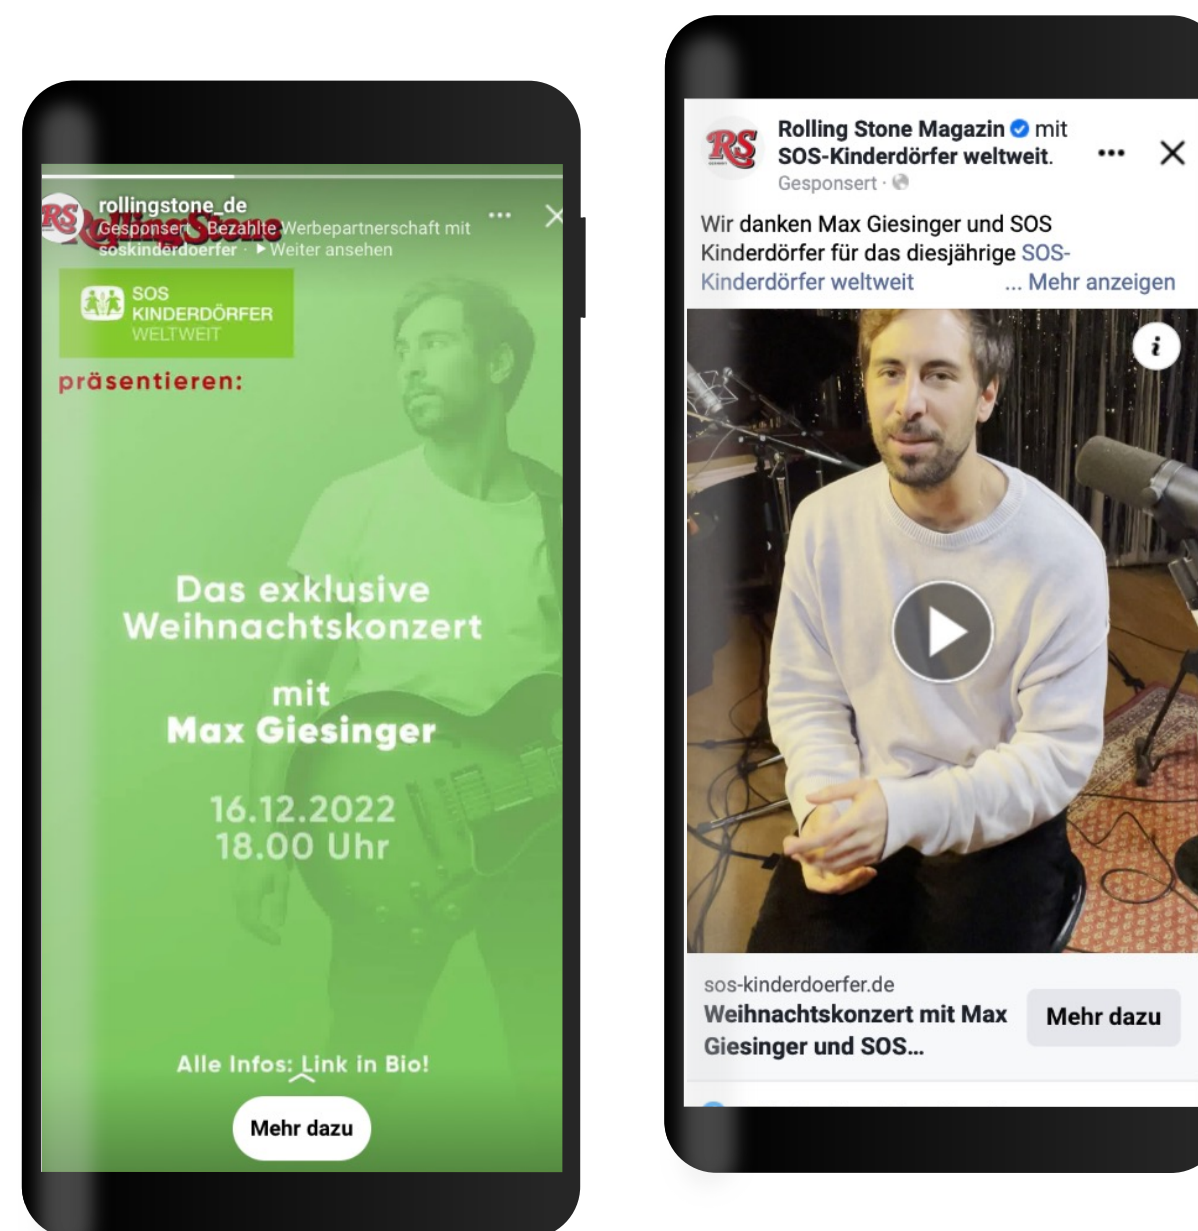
rollingstone_de
Gesponsert · Bezahlte Werbepartnerschaft mit soskinderdoerfer · ▶ Weiter ansehen

SOS KINDERDÖRFER WELTWEIT

präsentieren:

Das exklusive Weihnachtskonzert

mit
Max Giesinger

16.12.2022
18.00 Uhr

Alle Infos: Link in Bio!

Mehr dazu

Rolling Stone Magazin mit SOS-Kinderdörfer weltweit.
Gesponsert ·

Wir danken Max Giesinger und SOS Kinderdörfer für das diesjährige SOS-Kinderdörfer weltweit ... Mehr anzeigen

sos-kinderdoerfer.de
Weihnachtskonzert mit Max Giesinger und SOS...
Mehr dazu